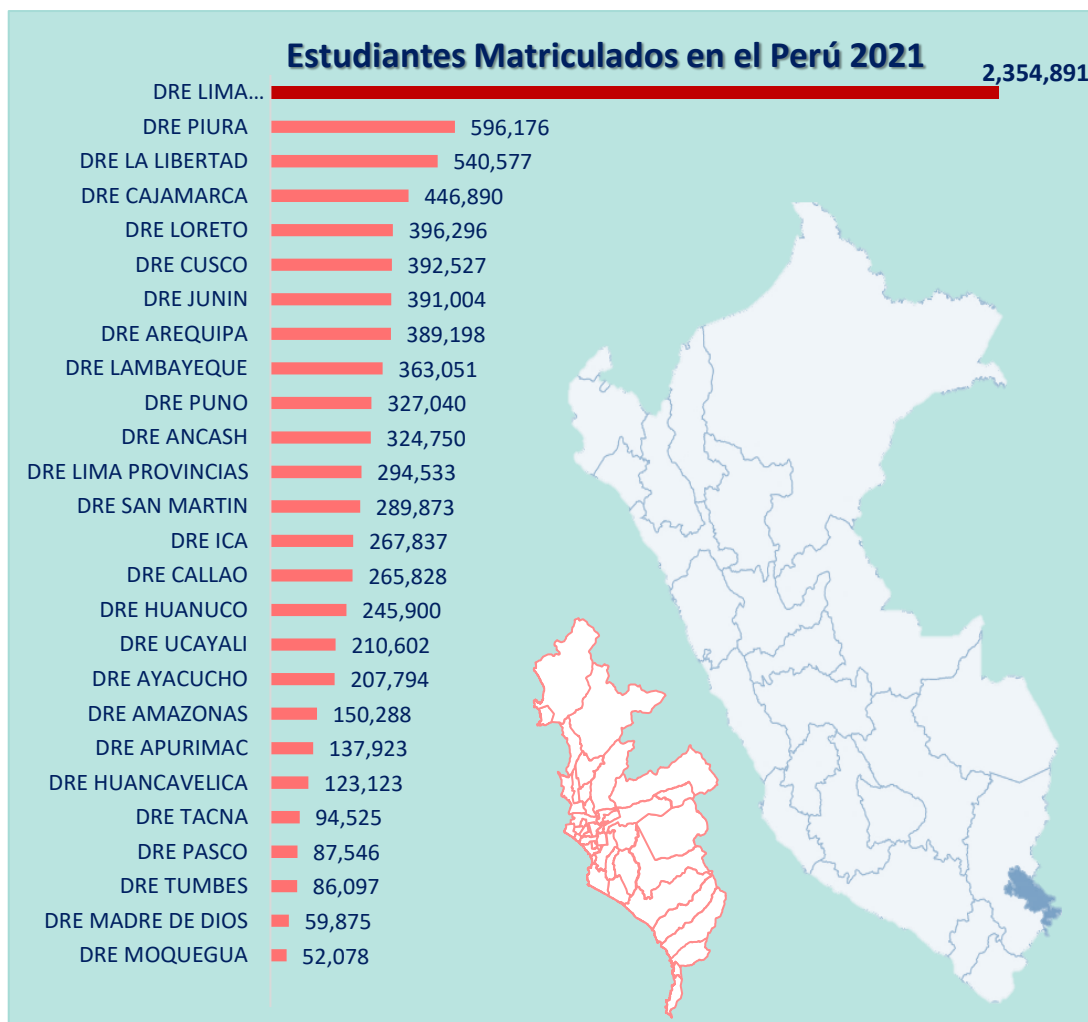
Estudiantes Matriculados en el Perú 2021

| | |
|---|---|
| DRE LIMA... | 2,354,891 |
| DRE PIURA | 596,176 |
| DRE LA LIBERTAD | 540,577 |
| DRE CAJAMARCA | 446,890 |
| DRE LORETO | 396,296 |
| DRE CUSCO | 392,527 |
| DRE JUNIN | 391,004 |
| DRE AREQUIPA | 389,198 |
| DRE LAMBAYEQUE | 363,051 |
| DRE PUNO | 327,040 |
| DRE ANCASH | 324,750 |
| DRE LIMA PROVINCIAS | 294,533 |
| DRE SAN MARTIN | 289,873 |
| DRE ICA | 267,837 |
| DRE CALLAO | 265,828 |
| DRE HUANUCO | 245,900 |
| DRE UCAYALI | 210,602 |
| DRE AYACUCHO | 207,794 |
| DRE AMAZONAS | 150,288 |
| DRE APURIMAC | 137,923 |
| DRE HUANCAVELICA | 123,123 |
| DRE TACNA | 94,525 |
| DRE PASCO | 87,546 |
| DRE TUMBES | 86,097 |
| DRE MADRE DE DIOS | 59,875 |
| DRE MOQUEGUA | 52,078 |